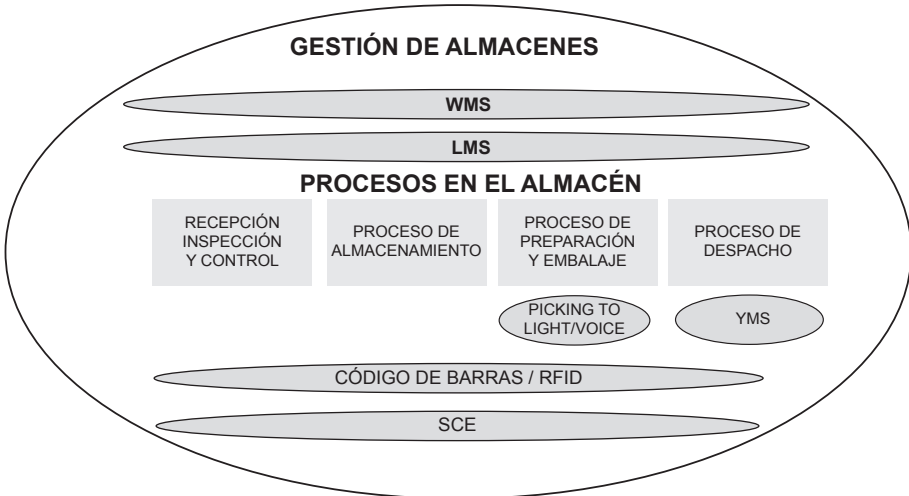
GESTIÓN DE ALMACENES

WMS

LMS

PROCESOS EN EL ALMACÉN

RECEPCIÓN INSPECCIÓN Y CONTROL

PROCESO DE ALMACENAMIENTO

PROCESO DE PREPARACIÓN Y EMBALAJE

PROCESO DE DESPACHO

PICKING TO LIGHT/VOICE

YMS

CÓDIGO DE BARRAS / RFID

SCE